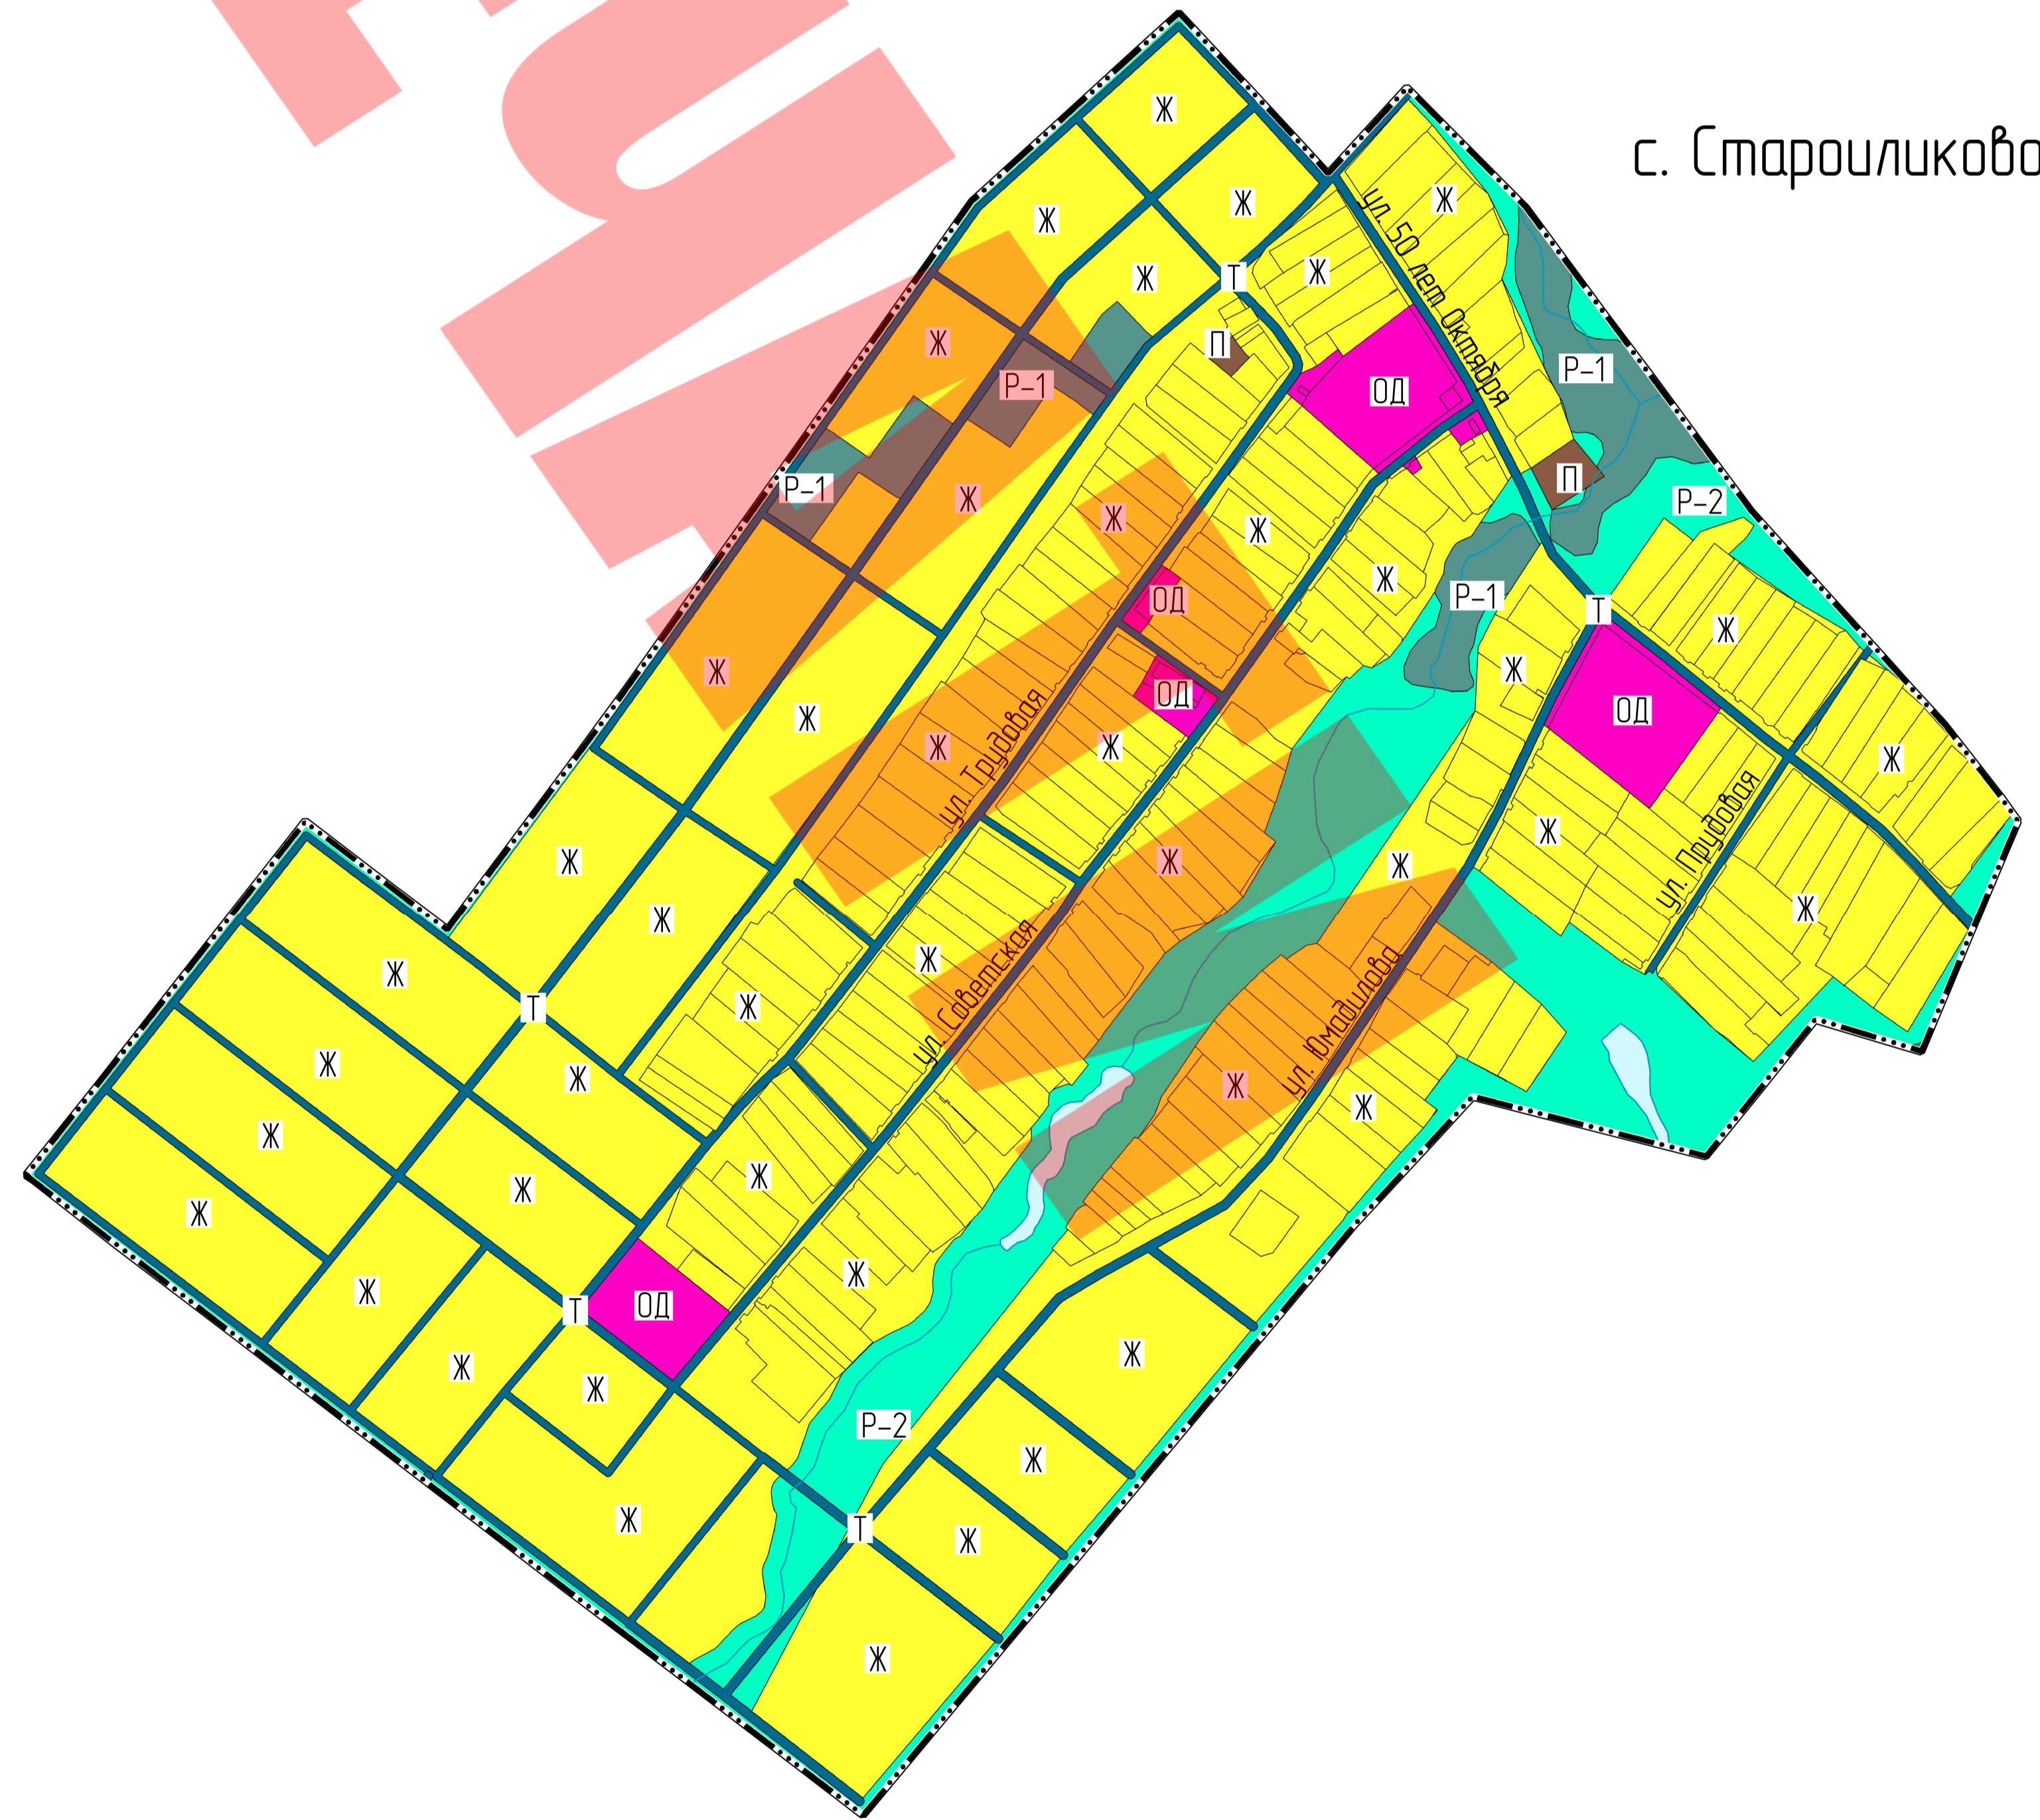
с. Староиликово

ул. 50 лет Октября

Ж Ж Ж Ж Ж Т Ж П ОД Р-1 П Р-2 Ж Р-1 Р-1 Ж Ж Ж Ж ОД Ж Р-1 Т Ж Ж ОД ОД Ж Ж Ж Ж Ж

ул. Трудовая

ул. Трудовая

ул. Советская

ул. Юмадилова

Ж Ж Ж Т Ж Ж Ж Ж Ж Ж Ж Ж Ж Ж Т ОД Ж Ж Ж Р-2 Ж Т Ж Ж Ж Ж